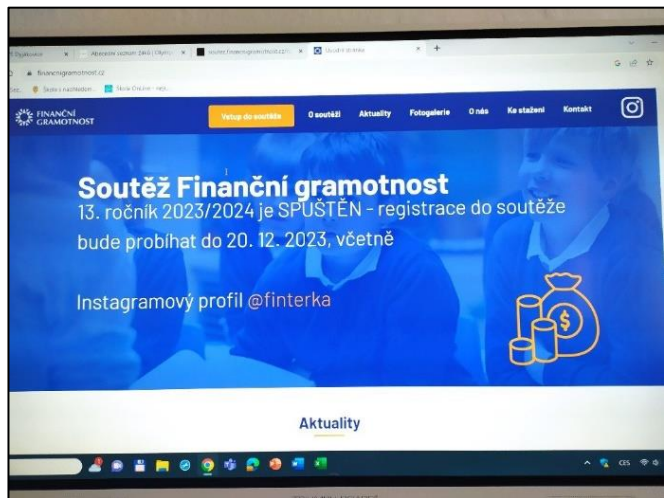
financnigramotnost.cz

FINANČNÍ GRAMOTNOST

Vstup do soutěže
O soutěži
Aktuality
Fotogalerie
O nás
Ke stažení
Kontakt

Soutěž Finanční gramotnost
13. ročník 2023/2024 je SPUŠTĚN - registrace do soutěže bude probíhat do 20. 12. 2023, včetně

Instagramový profil @finterka

Aktuality

CES